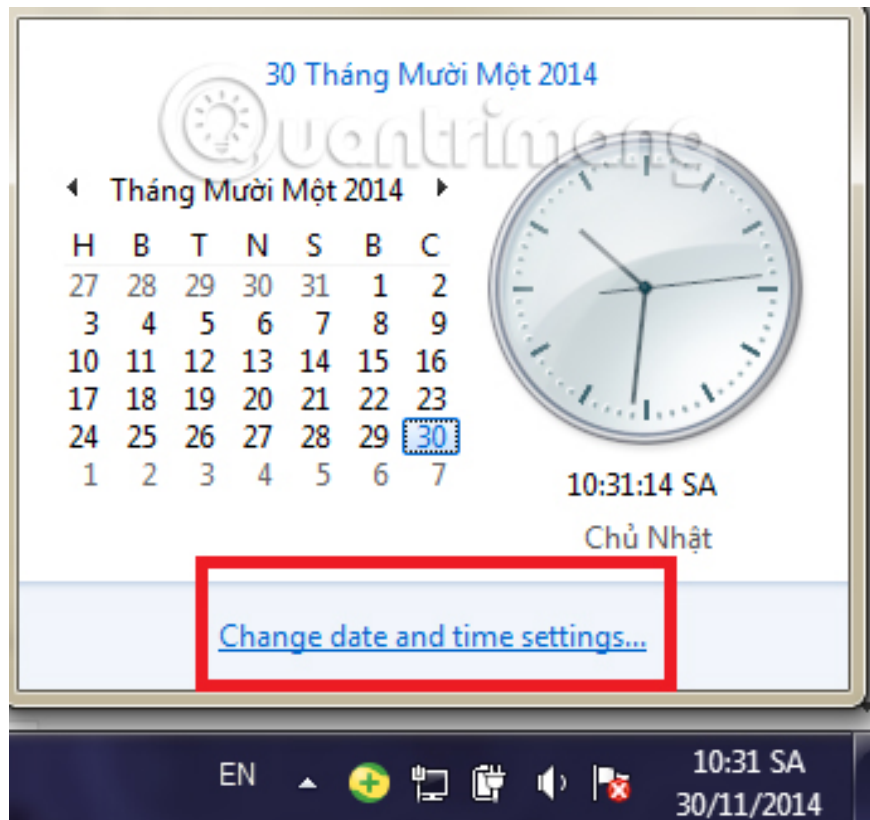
30 Tháng Mười Một 2014

Quantrimang

Tháng Mười Một 2014

| H | B | T | N | S | B | C |
|---|---|---|---|---|---|---|
| 27 | 28 | 29 | 30 | 31 | 1 | 2 |
| 3 | 4 | 5 | 6 | 7 | 8 | 9 |
| 10 | 11 | 12 | 13 | 14 | 15 | 16 |
| 17 | 18 | 19 | 20 | 21 | 22 | 23 |
| 24 | 25 | 26 | 27 | 28 | 29 | 30 |
| 1 | 2 | 3 | 4 | 5 | 6 | 7 |

10:31:14 SA

Chủ Nhật

Change date and time settings...

EN

10:31 SA
30/11/2014